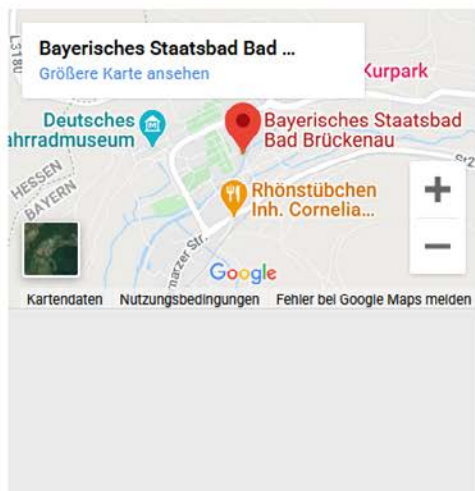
Bayerisches Staatsbad Bad ...
Größere Karte ansehen

L3180

Kurpark

Deutsches
ahrradmuseum

Bayerisches Staatsbad
Bad Brückenau

St2

HESSEN
BAYERN

Rhönstübchen
Inh. Cornelia...

+

−

arzer Str.

Google

Kartendaten   Nutzungsbedingungen   Fehler bei Google Maps melden